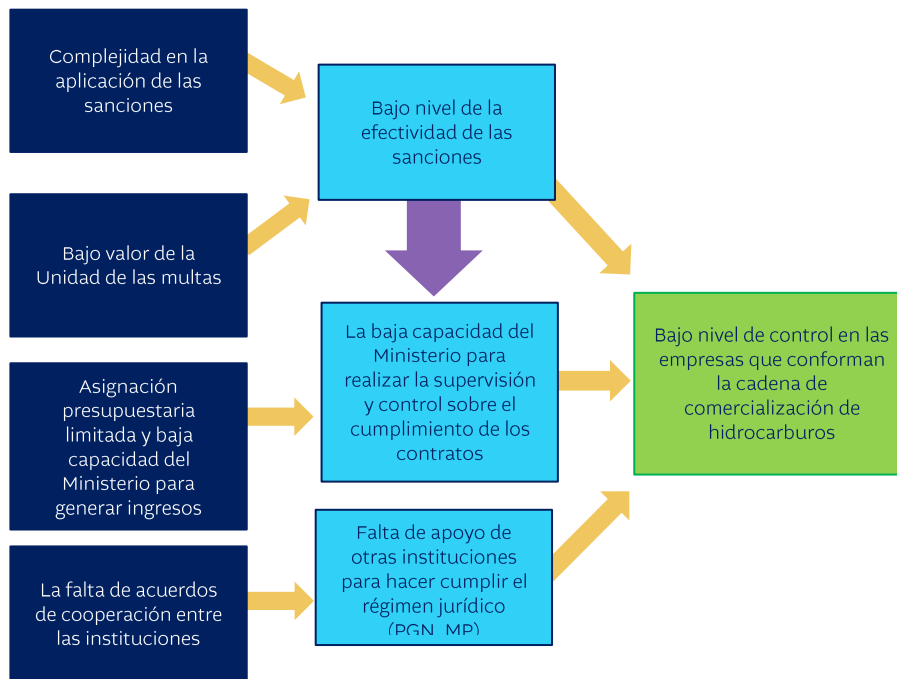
Complejidad en la aplicación de las sanciones

Bajo nivel de la efectividad de las sanciones

Bajo valor de la Unidad de las multas

La baja capacidad del Ministerio para realizar la supervisión y control sobre el cumplimiento de los contratos

Bajo nivel de control en las empresas que conforman la cadena de comercialización de hidrocarburos

Asignación presupuestaria limitada y baja capacidad del Ministerio para generar ingresos

Falta de apoyo de otras instituciones para hacer cumplir el régimen jurídico (PGN, MP)

La falta de acuerdos de cooperación entre las instituciones